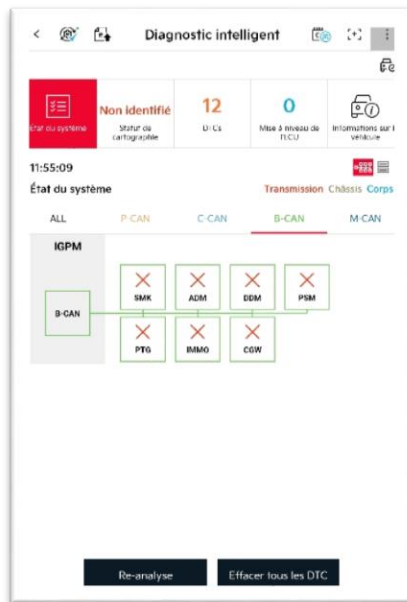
Diagnostic intelligent

État du système

Non identifié
Statut de cartographie

12
DTCs

0
Mise à niveau de l'ECU

Informations sur le véhicule

11:55:09
État du système
Transmission Châssis Corps

ALL
P-CAN
C-CAN
B-CAN
M-CAN

IGPM
B-CAN
SMK
ADM
DDM
PSM
PTG
IMMO
CGW

Re-analyse
Effacer tous les DTC